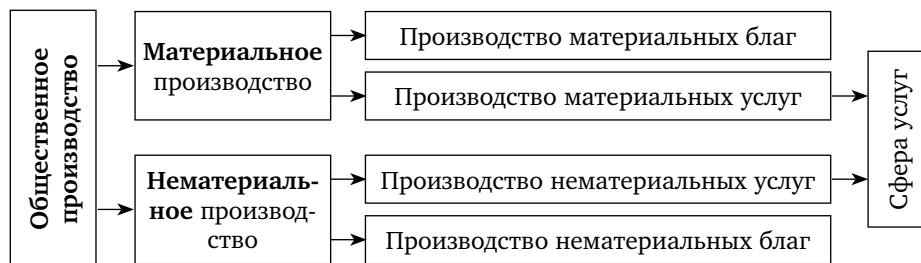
Общественное производство

Материальное производство

Производство материальных благ

Производство материальных услуг

Нематериальное производство

Производство нематериальных услуг

Производство нематериальных благ

Сфера услуг